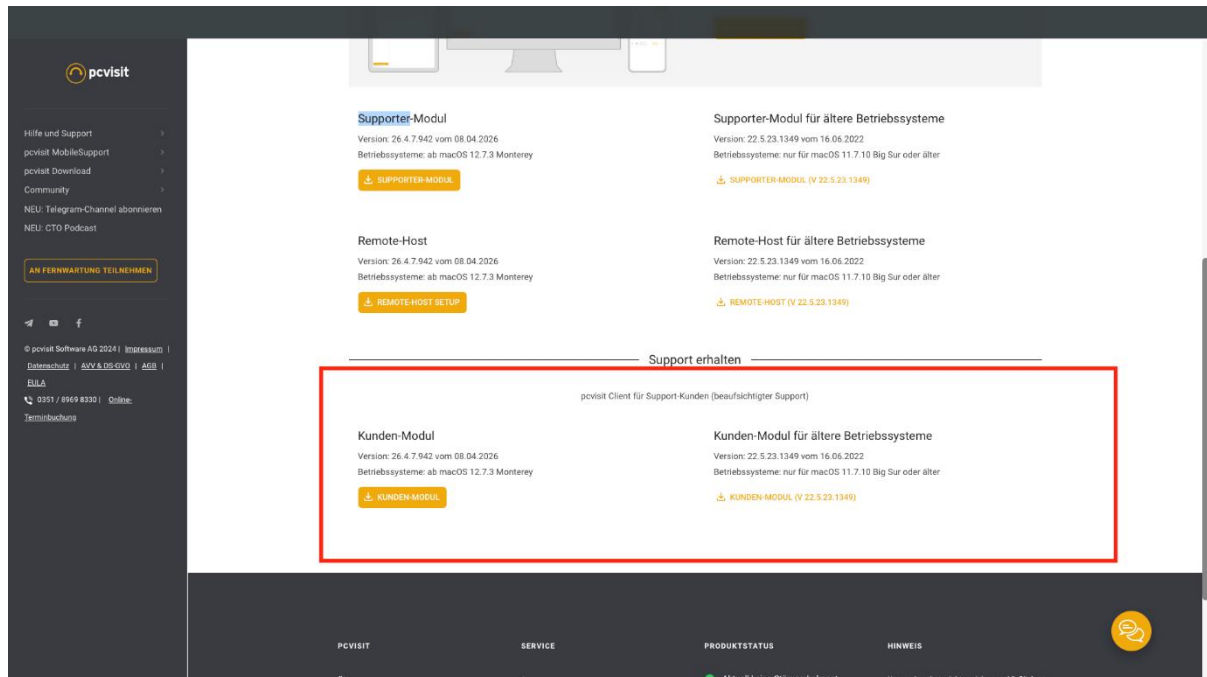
pcvisit

Hilfe und Support
pcvisit MobileSupport
pcvisit Download
Community
NEU: Telegram-Channel abonnieren
NEU: CTO Podcast

AN FERNWARTUNG TEILNEHMEN

© pcvisit Software AG 2024 | Impressum | Datenschutz | AVV & DS-GVO | AGB | EULA
0351 / 8969 8330 | Online-Terminbuchung

Supporter-Modul
Version: 26.4.7.942 vom 08.04.2026
Betriebssysteme: ab macOS 12.7.3 Monterey
SUPPORTER-MODUL

Supporter-Modul für ältere Betriebssysteme
Version: 22.5.23.1349 vom 16.06.2022
Betriebssysteme: nur für macOS 11.7.10 Big Sur oder älter
SUPPORTER-MODUL (V 22.5.23.1349)

Remote-Host
Version: 26.4.7.942 vom 08.04.2026
Betriebssysteme: ab macOS 12.7.3 Monterey
REMOTE-HOST SETUP

Remote-Host für ältere Betriebssysteme
Version: 22.5.23.1349 vom 16.06.2022
Betriebssysteme: nur für macOS 11.7.10 Big Sur oder älter
REMOTE-HOST (V 22.5.23.1349)

Support erhalten

pcvisit Client für Support-Kunden (beaufsichtigter Support)

Kunden-Modul
Version: 26.4.7.942 vom 08.04.2026
Betriebssysteme: ab macOS 12.7.3 Monterey
KUNDEN-MODUL

Kunden-Modul für ältere Betriebssysteme
Version: 22.5.23.1349 vom 16.06.2022
Betriebssysteme: nur für macOS 11.7.10 Big Sur oder älter
KUNDEN-MODUL (V 22.5.23.1349)

PCVISIT
SERVICE
PRODUKTSTATUS
HINWEIS